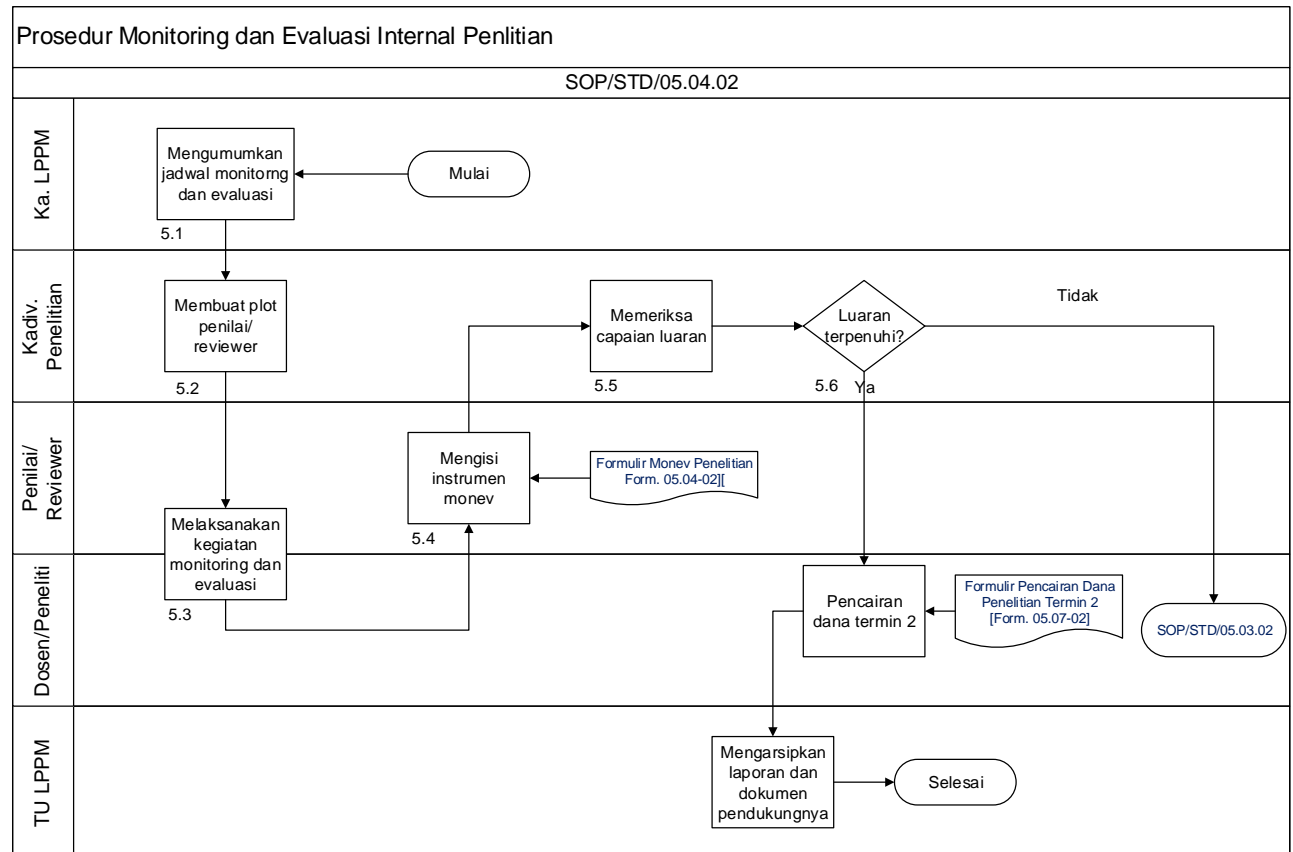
Prosedur Monitoring dan Evaluasi Internal Penlitian

SOP/STD/05.04.02

Ka. LPPM

Mengumumkan jadwal monitorng dan evaluasi

Mulai

5.1

Kadiv. Penelitian

Membuat plot penilai/ reviewer

5.2

Memeriksa capaian luaran

5.5

Luaran terpenuhi?

5.6

Tidak

Ya

Penilai/ Reviewer

Mengisi instrumen monev

Formulir Monev Penelitian Form. 05.04-02][

5.4

Dosen/Peneliti

Melaksanakan kegiatan monitoring dan evaluasi

5.3

Pencairan dana termin 2

Formulir Pencairan Dana Penelitian Termin 2 [Form. 05.07-02]

SOP/STD/05.03.02

TU LPPM

Mengarsipkan laporan dan dokumen pendukungnya

Selesai